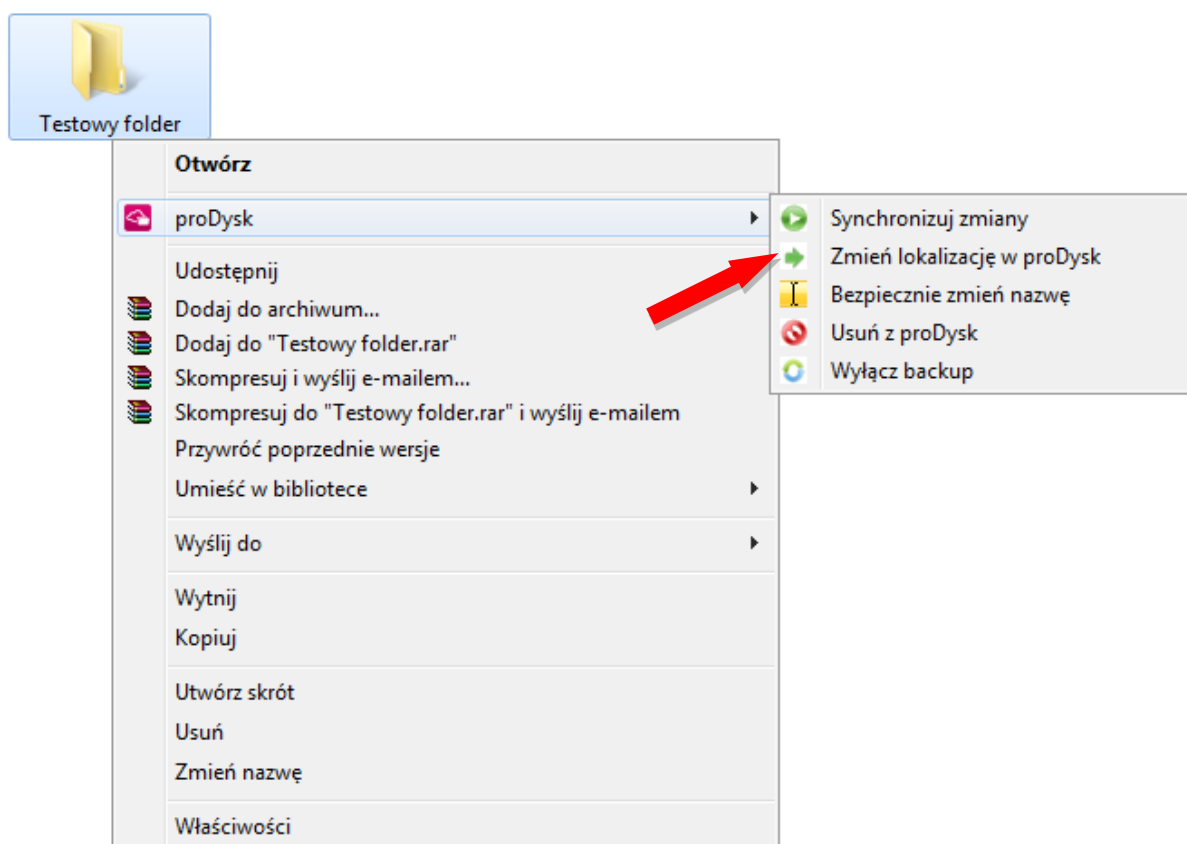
Testowy folder

Otwórz

proDysk

Udostępnij
Dodaj do archiwum...
Dodaj do "Testowy folder.rar"
Skompresuj i wyślij e-mailem...
Skompresuj do "Testowy folder.rar" i wyślij e-mailem
Przywróć poprzednie wersje
Umieść w bibliotece

Wyślij do

Wytnij
Kopiuj

Utwórz skrót
Usuń
Zmień nazwę

Właściwości

Synchronizuj zmiany
Zmień lokalizację w proDysk
Bezpiecznie zmień nazwę
Usuń z proDysk
Wyłącz backup